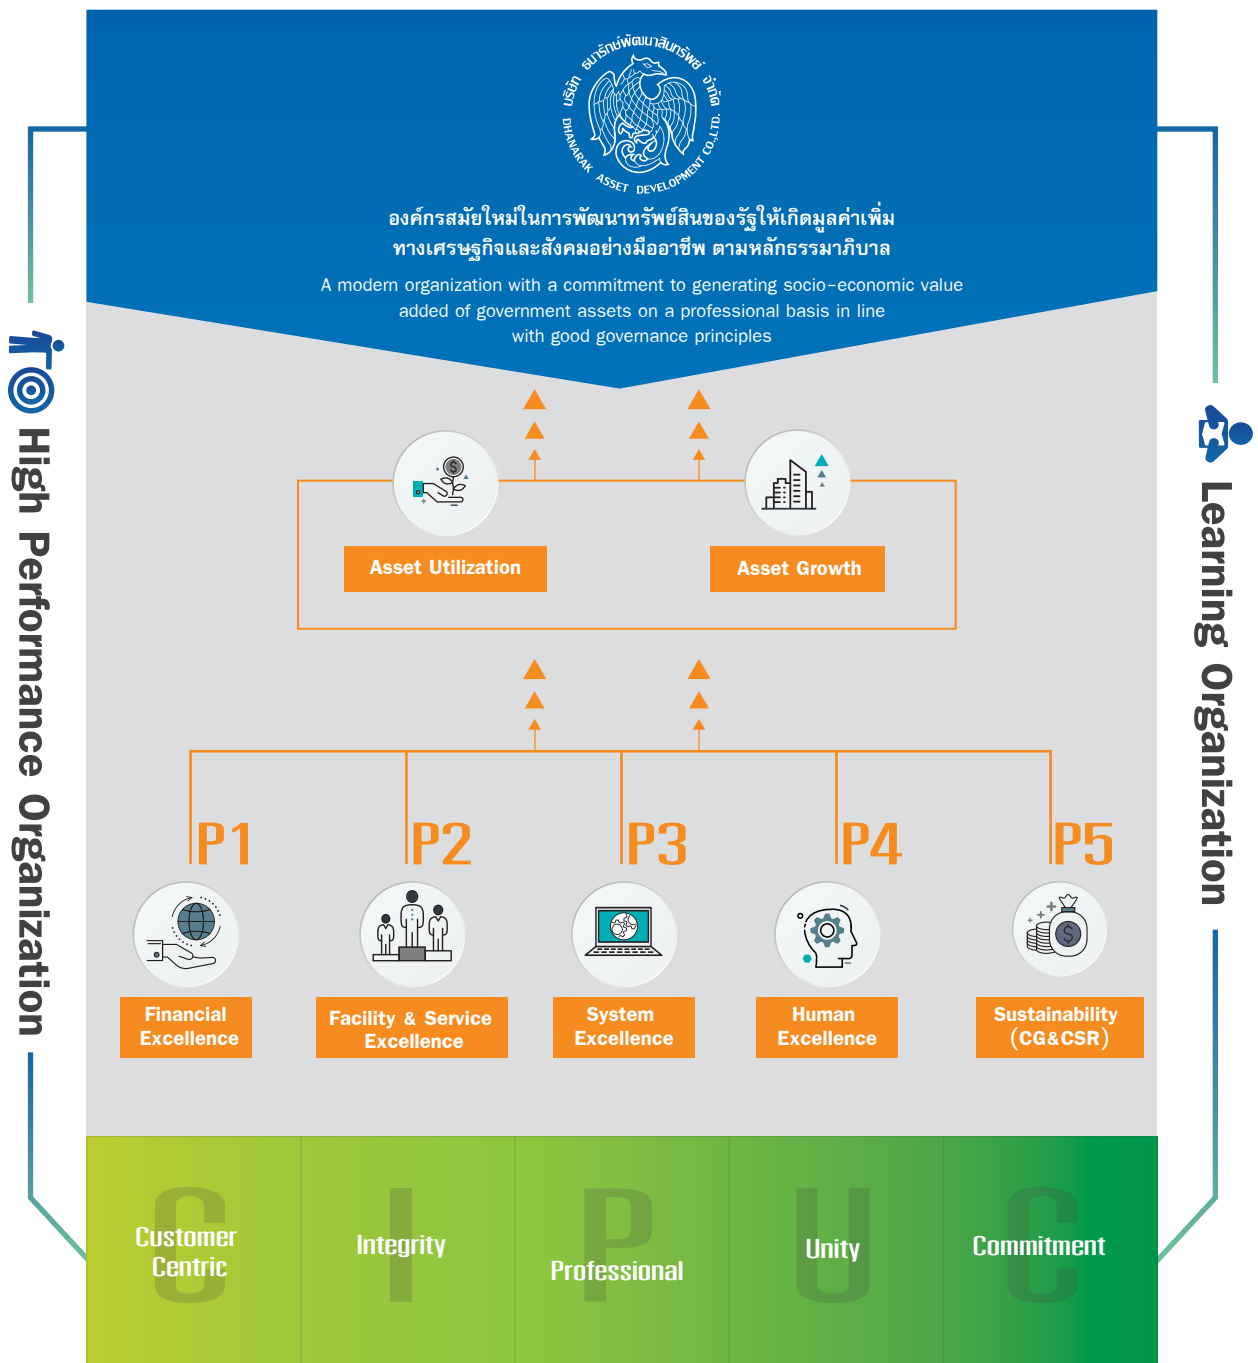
บริษัท ธนารักษ์พัฒนาสินทรัพย์ จำกัด
DHANARAK ASSET DEVELOPMENT CO.,LTD.

องค์กรสมัยใหม่ในการพัฒนาทรัพย์สินของรัฐให้เกิดมูลค่าเพิ่ม ทางเศรษฐกิจและสังคมอย่างมืออาชีพ ตามหลักธรรมาภิบาล

A modern organization with a commitment to generating socio-economic value added of government assets on a professional basis in line with good governance principles

Asset Utilization

Asset Growth

P1

Financial Excellence

P2

Facility & Service Excellence

P3

System Excellence

P4

Human Excellence

P5

Sustainability (CG&CSR)

C
Customer Centric

I
Integrity

P
Professional

U
Unity

C
Commitment

High Performance Organization

Learning Organization